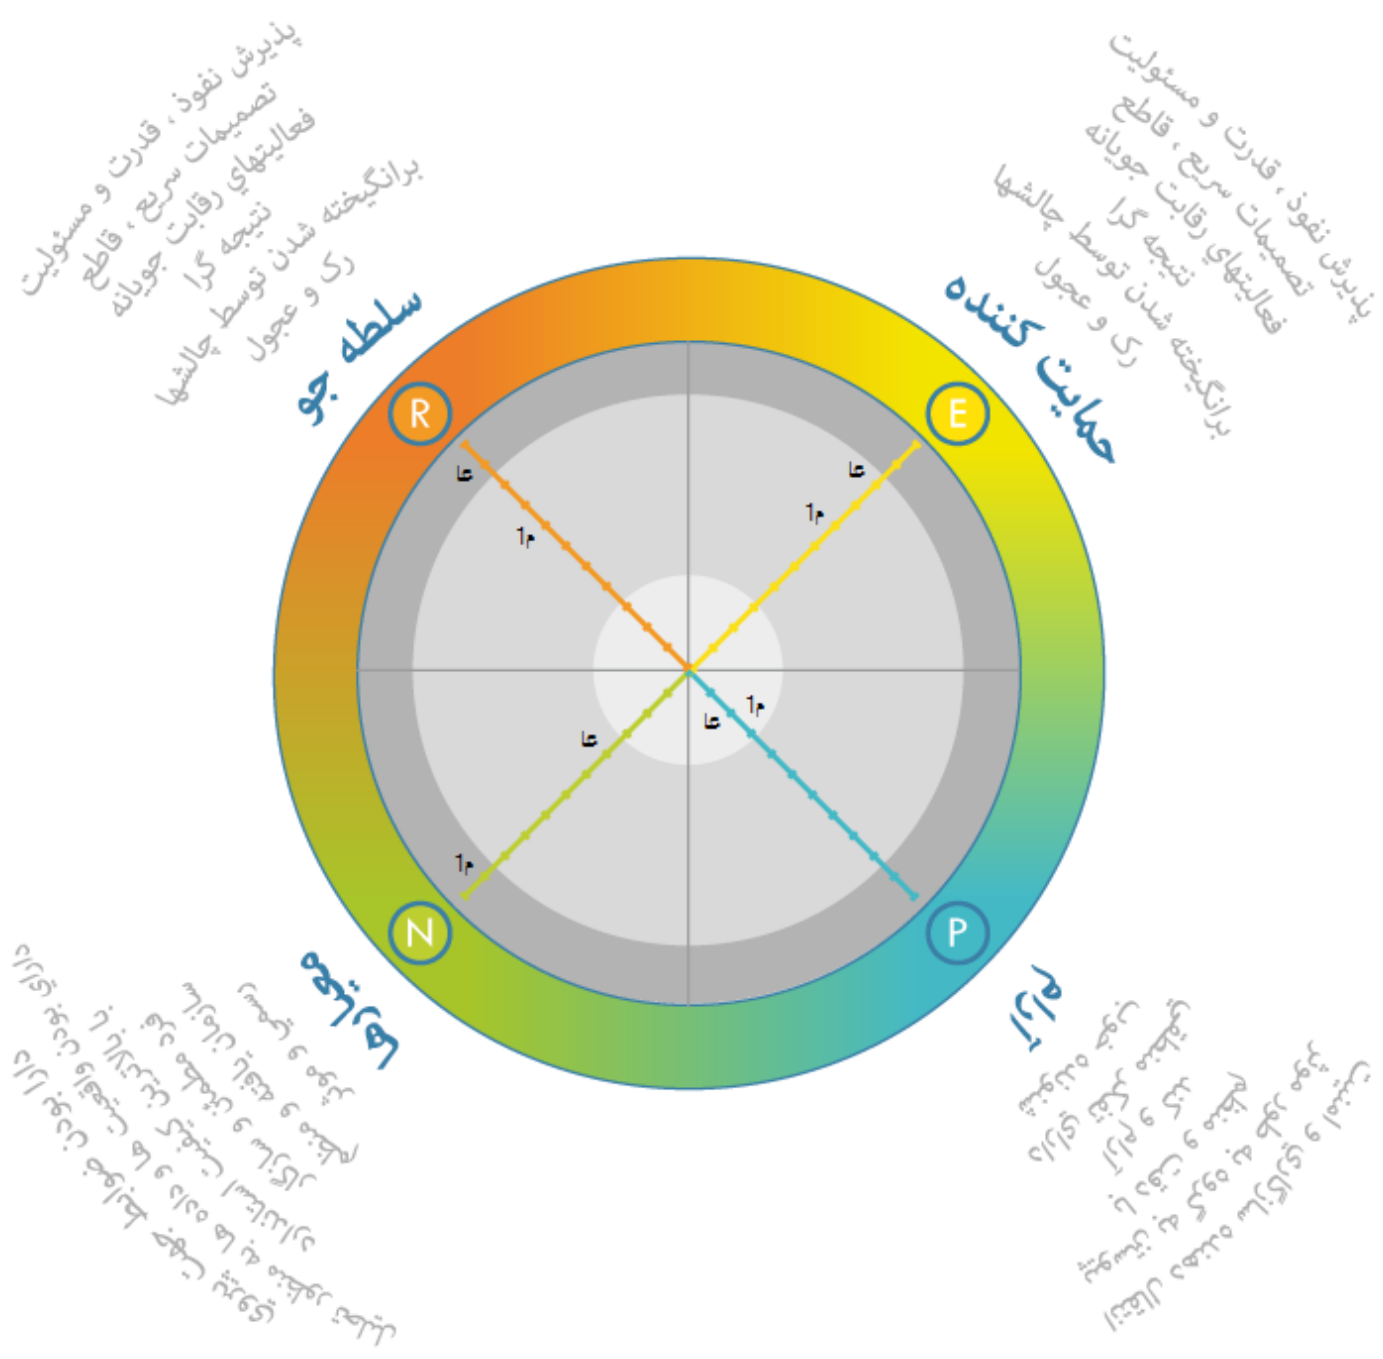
پذیرش نفوذ ، قدرت و مسئولیت
تصمیمات سریع ، قاطع
فعالیتهاي رقابت جویانه
نتیجه گرا
برانگیخته شدن توسط چالشها
رک و عجول

سلطه جو

پذیرش نفوذ ، قدرت و مسئولیت
تصمیمات سریع ، قاطع
فعالیتهاي رقابت جویانه
نتیجه گرا
برانگیخته شدن توسط چالشها
رک و عجول

حمایت کننده

R

E

N

P

عا
۱م
عا
۱م
۱م
عا
عا
۱م

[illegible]

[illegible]

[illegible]

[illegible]